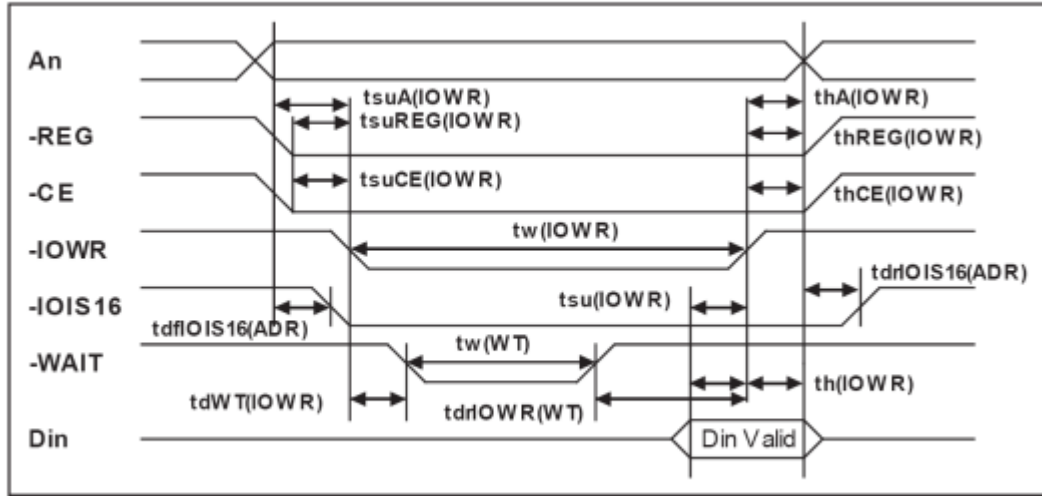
An
tsuA(IOWR)
thA(IOWR)
-REG
tsuREG(IOWR)
thREG(IOWR)
-CE
tsuCE(IOWR)
thCE(IOWR)
-IOWR
tw(IOWR)
-IOIS16
tdrIOIS16(ADR)
tsu(IOWR)
tdfIOIS16(ADR)
-WAIT
tw(WT)
th(IOWR)
tdWT(IOWR)
tdrIOWR(WT)
Din
Din Valid